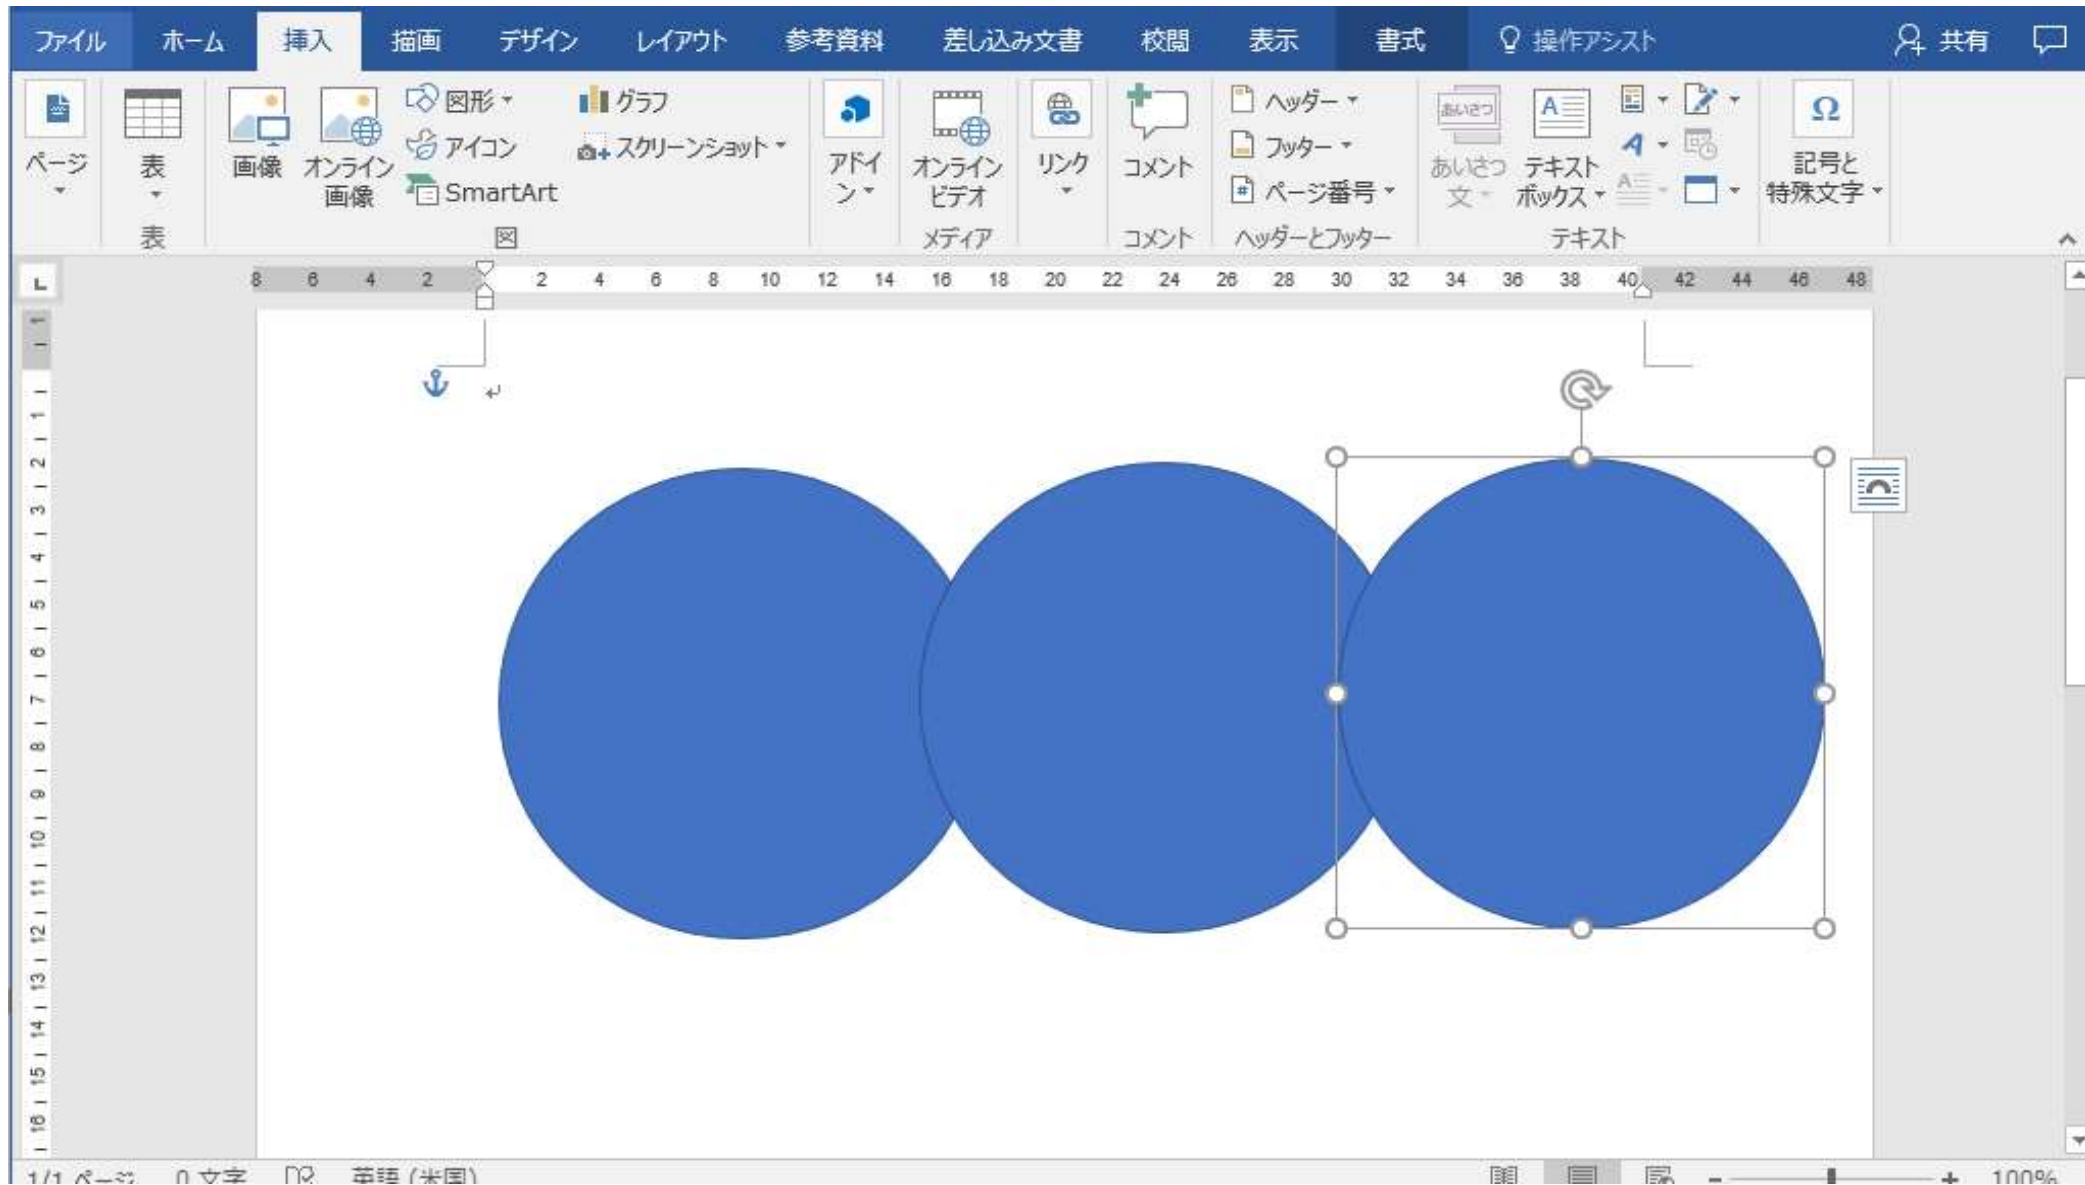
ファイル ホーム 挿入 描画 デザイン レイアウト 参考資料 差し込み文書 校閲 表示 書式 操作アシスト 共有

ページ
表
表
画像 オンライン画像 図形 アイコン SmartArt グラフ スクリーンショット
図
アドイン
オンラインビデオ
メディア
リンク
コメント
コメント
ヘッダー フッター ページ番号
ヘッダーとフッター
あいさつ文 テキストボックス
テキスト
記号と特殊文字

8 6 4 2 2 4 6 8 10 12 14 16 18 20 22 24 26 28 30 32 34 36 38 40 42 44 46 48

1/1 ページ 0 文字 英語 (米国) 100%